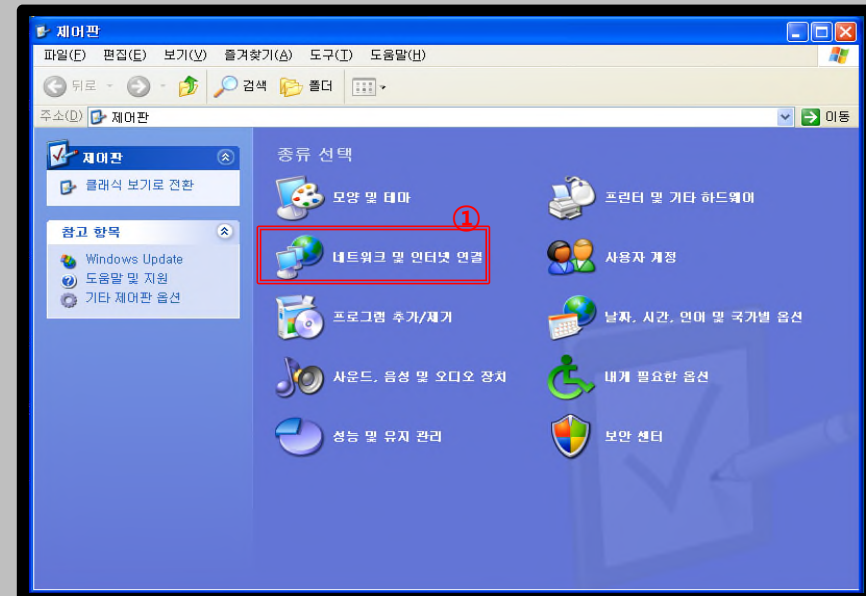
제어판

파일(F) 편집(E) 보기(V) 즐겨찾기(A) 도구(T) 도움말(H)

뒤로 검색 폴더

주소(D) 제어판 이동

제어판

클래식 보기로 전환

참고 항목

Windows Update
도움말 및 지원
기타 제어판 옵션

종류 선택

모양 및 테마

프린터 및 기타 하드웨어

①

네트워크 및 인터넷 연결

사용자 계정

프로그램 추가/제거

날짜, 시간, 언어 및 국가별 옵션

사운드, 음성 및 오디오 장치

내게 필요한 옵션

성능 및 유지 관리

보안 센터